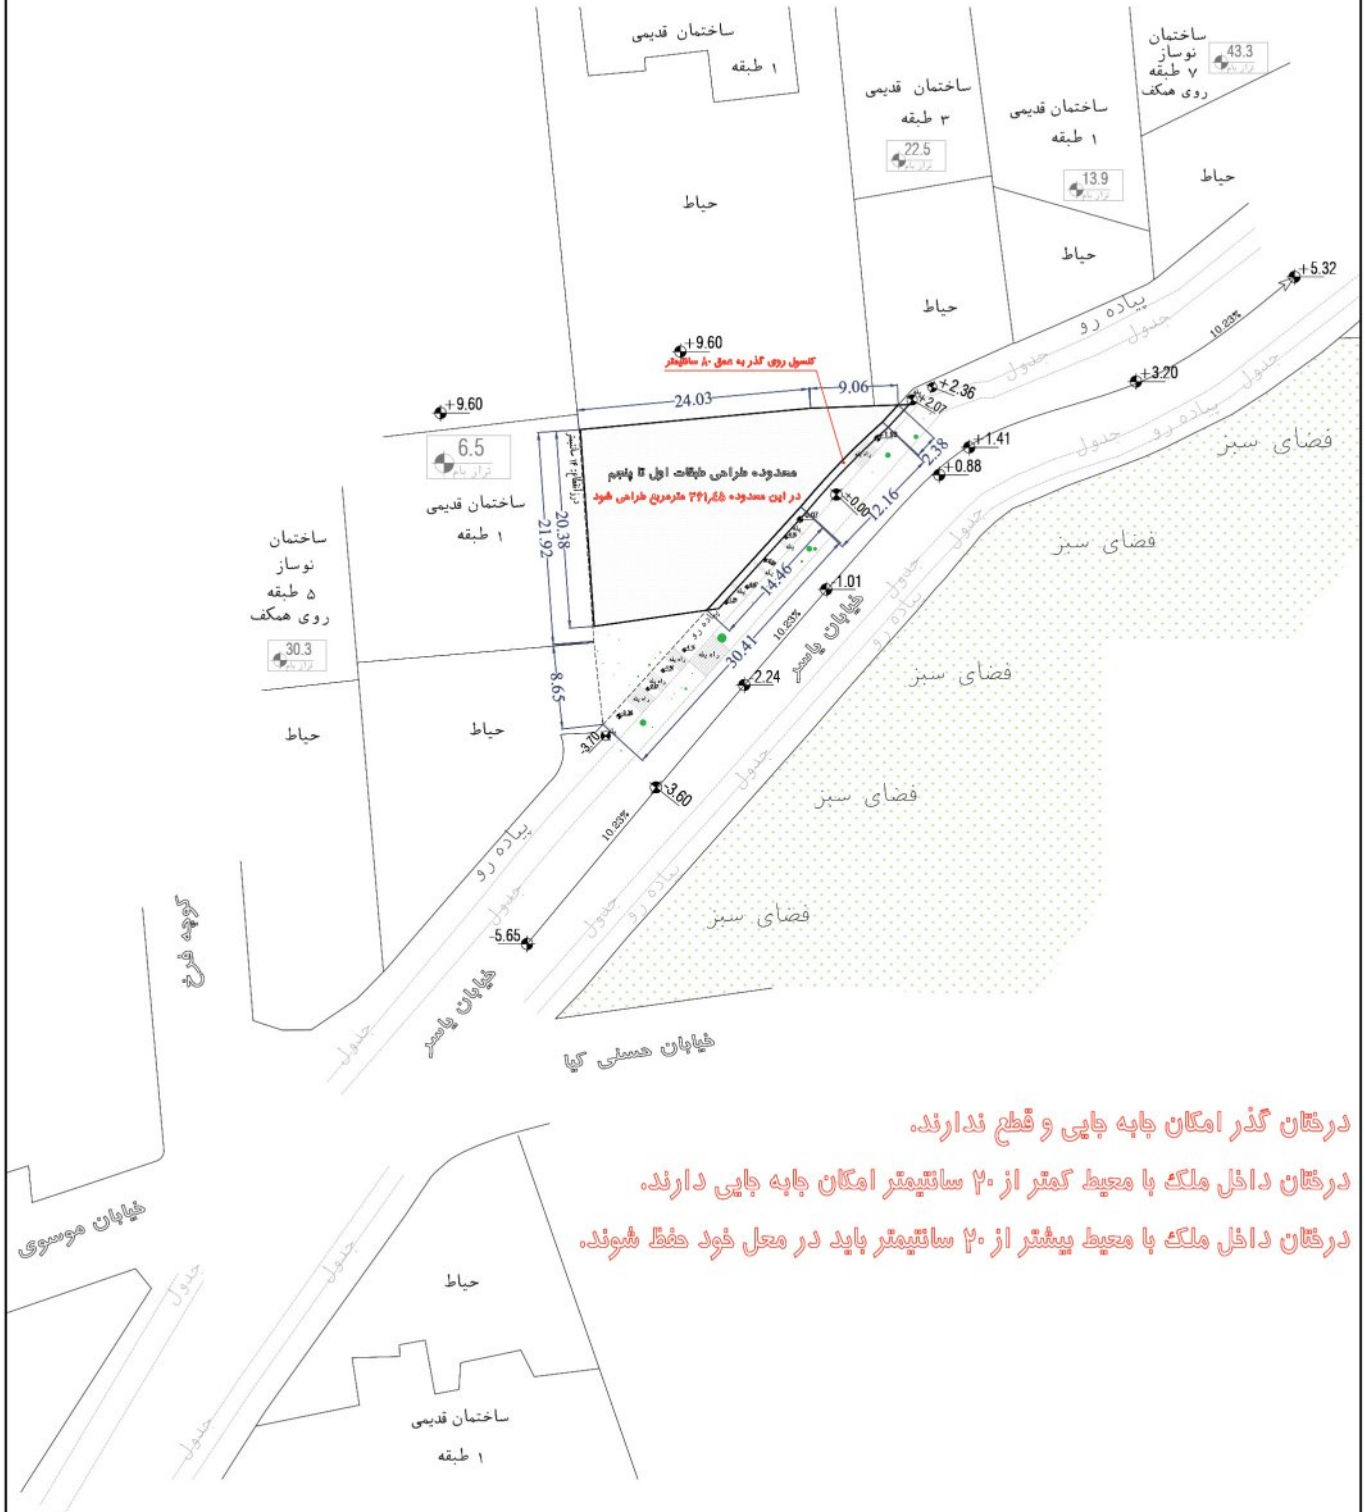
ساختمان قدیمی
۱ طبقه

ساختمان قدیمی
۳ طبقه
22.5
تراز بام

ساختمان قدیمی
۱ طبقه
13.9
تراز بام

ساختمان
نوساز
۷ طبقه
روی همکف
43.3
تراز بام

حیاط

حیاط

حیاط

حیاط

حیاط

+5.32

پیاده رو
جدول
جدول

10.23%

+9.60
کنسول روی گذر به عمق ۸۰ سانتیمتر

+9.60

24.03
9.06

+2.36
+2.07

+3.20

2.38
+1.41
+0.88

فضای سبز

6.5
تراز بام

ساختمان قدیمی
۱ طبقه

محدوده طراحی طبقات اول تا پنجم
در این محدوده ۳۴۱.۵۵ مترمربع طراحی شود

20.38
21.92

±0.00
12.16

فضای سبز

14.46
-1.01

ساختمان
نوساز
۵ طبقه
روی همکف
30.3
تراز بام

30.41
10.23%
خیابان یاسر

+2.24

فضای سبز

8.65

حیاط

حیاط

-3.70

-3.60

فضای سبز

پیاده رو
10.23%
جدول

پیاده رو

کوچه فرخ

-5.65

فضای سبز

خیابان یاسر

خیابان حسنی کیا

درختان گذر امکان جابه جایی و قطع ندارند.
درختان داخل ملک با محیط کمتر از ۲۰ سانتیمتر امکان جابه جایی دارند.
درختان داخل ملک با محیط بیشتر از ۲۰ سانتیمتر باید در محل خود حفظ شوند.

خیابان موسوی

جدول
جدول
جدول

حیاط

ساختمان قدیمی
۱ طبقه